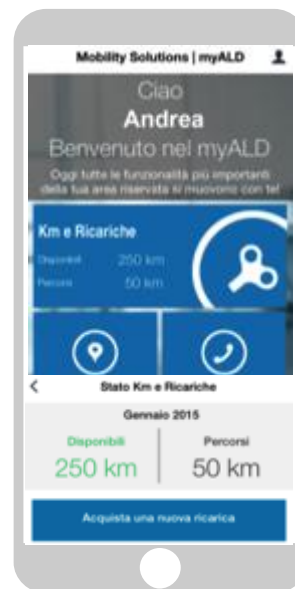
Mobility Solutions | myALD

Ciao
Andrea
Benvenuto nel myALD
Oggi tutte le funzionalità più importanti della tua area riservata si muovono con te!

Km e Ricariche
Disponibili 250 km
Percorsi 50 km

Stato Km e Ricariche

Gennaio 2015

Disponibili
250 km

Percorsi
50 km

Acquista una nuova ricarica